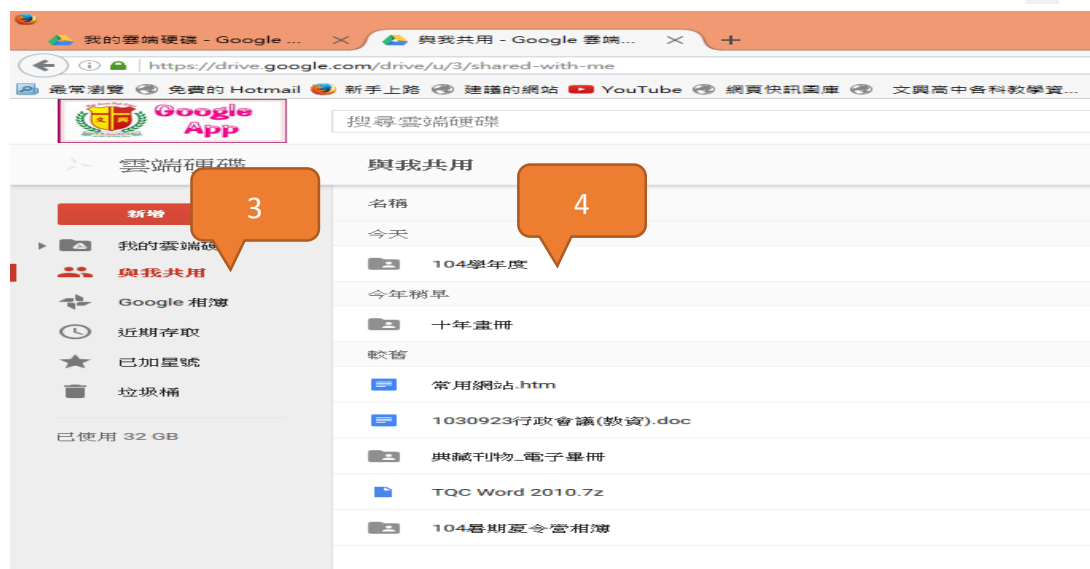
我的雲端硬碟 - Google ...
與我共用 - Google 雲端...
https://drive.google.com/drive/u/3/shared-with-me
最常瀏覽　免費的 Hotmail　新手上路　建議的網站　YouTube　網頁快訊圖庫　文興高中各科教學資...
Google App
搜尋雲端硬碟
雲端硬碟
與我共用
新增
3
4
名稱
我的雲端硬碟
今天
與我共用
104學年度
Google 相簿
今年稍早
近期存取
十年畫冊
已加星號
較舊
垃圾桶
常用網站.htm
已使用 32 GB
1030923行政會議(教資).doc
典藏刊物_電子畢冊
TQC Word 2010.7z
104暑期夏令營相簿